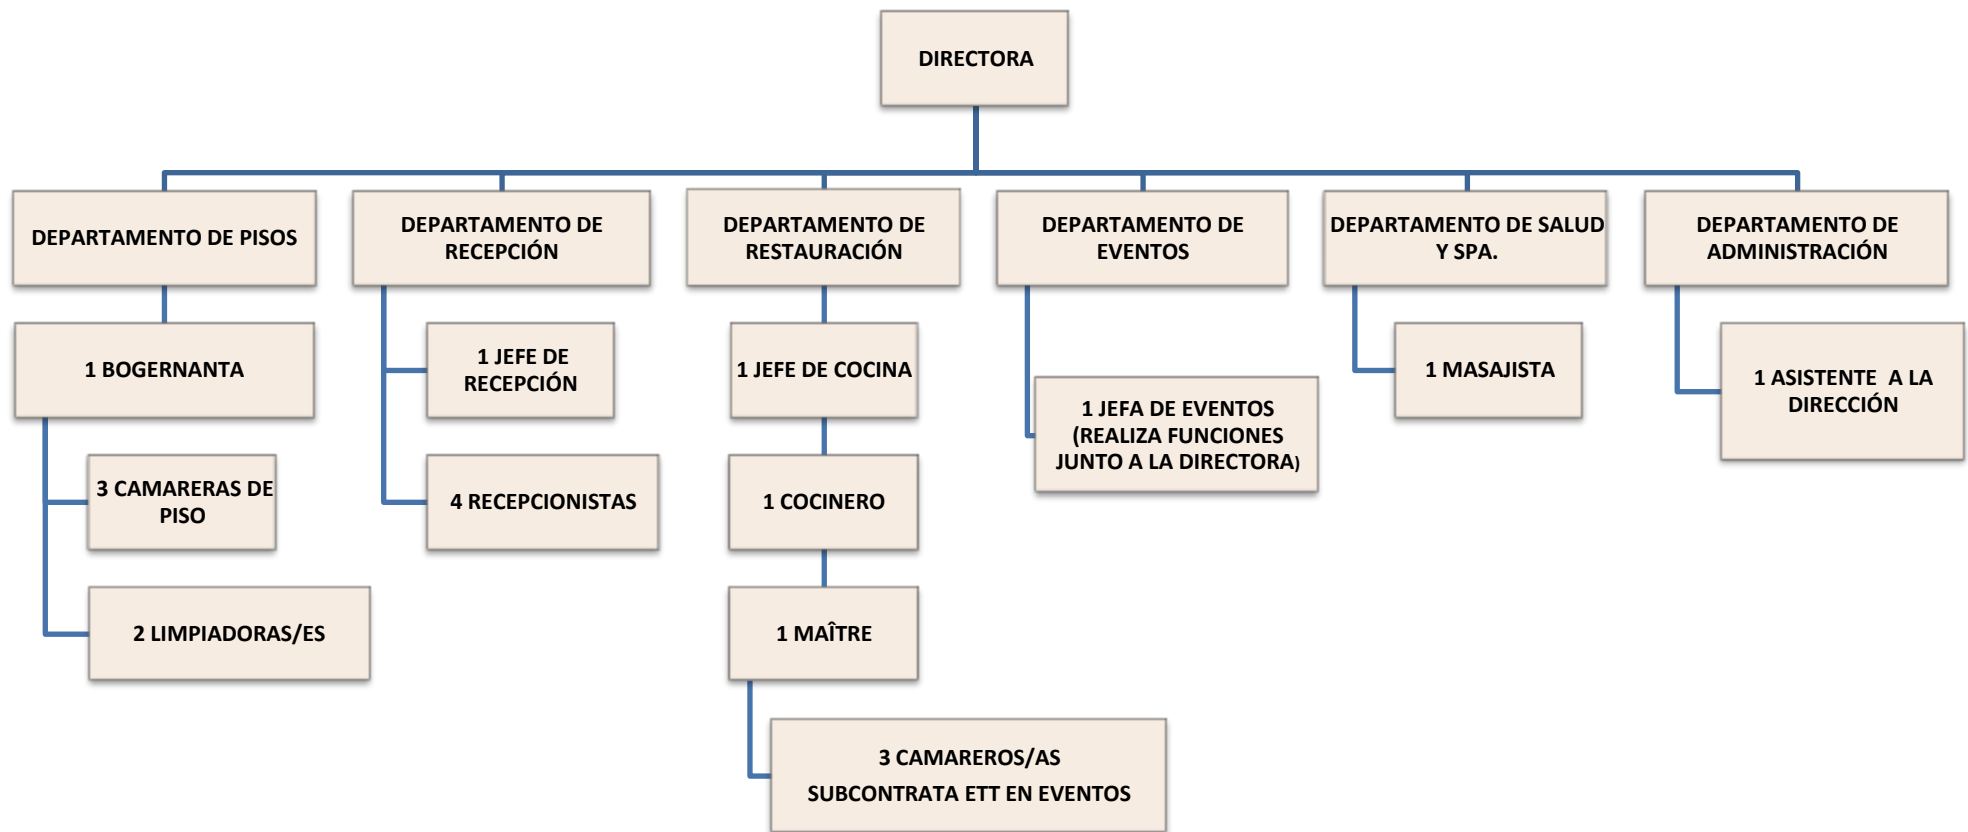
DIRECTORA

DEPARTAMENTO DE PISOS

1 BOGERNANTA

3 CAMARERAS DE PISO

2 LIMPIADORAS/ES

DEPARTAMENTO DE RECEPCIÓN

1 JEFE DE RECEPCIÓN

4 RECEPCIONISTAS

DEPARTAMENTO DE RESTAURACIÓN

1 JEFE DE COCINA

1 COCINERO

1 MAÎTRE

3 CAMAREROS/AS SUBCONTRATA ETT EN EVENTOS

DEPARTAMENTO DE EVENTOS

1 JEFA DE EVENTOS (REALIZA FUNCIONES JUNTO A LA DIRECTORA)

DEPARTAMENTO DE SALUD Y SPA.

1 MASAJISTA

DEPARTAMENTO DE ADMINISTRACIÓN

1 ASISTENTE A LA DIRECCIÓN